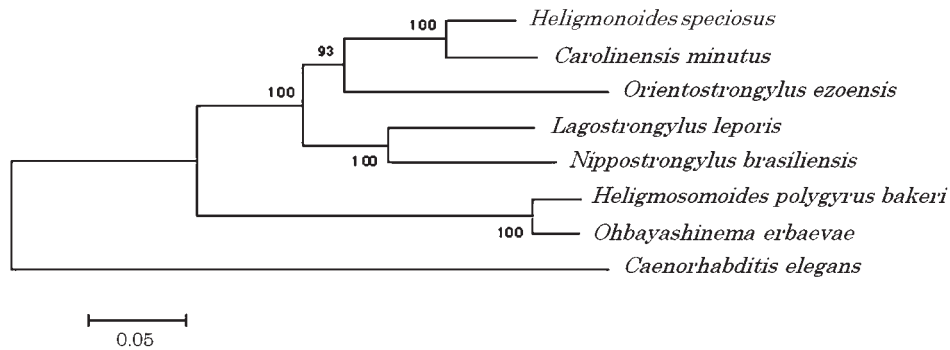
100
Heligmonoides speciosus
93
Carolinensis minutus
100
Orientostrongylus ezoensis
Lagostrongylus leporis
100
Nippostrongylus brasiliensis
Heligmosomoides polygyrus bakeri
100
Ohbayashinema erbaevae
Caenorhabditis elegans
0.05